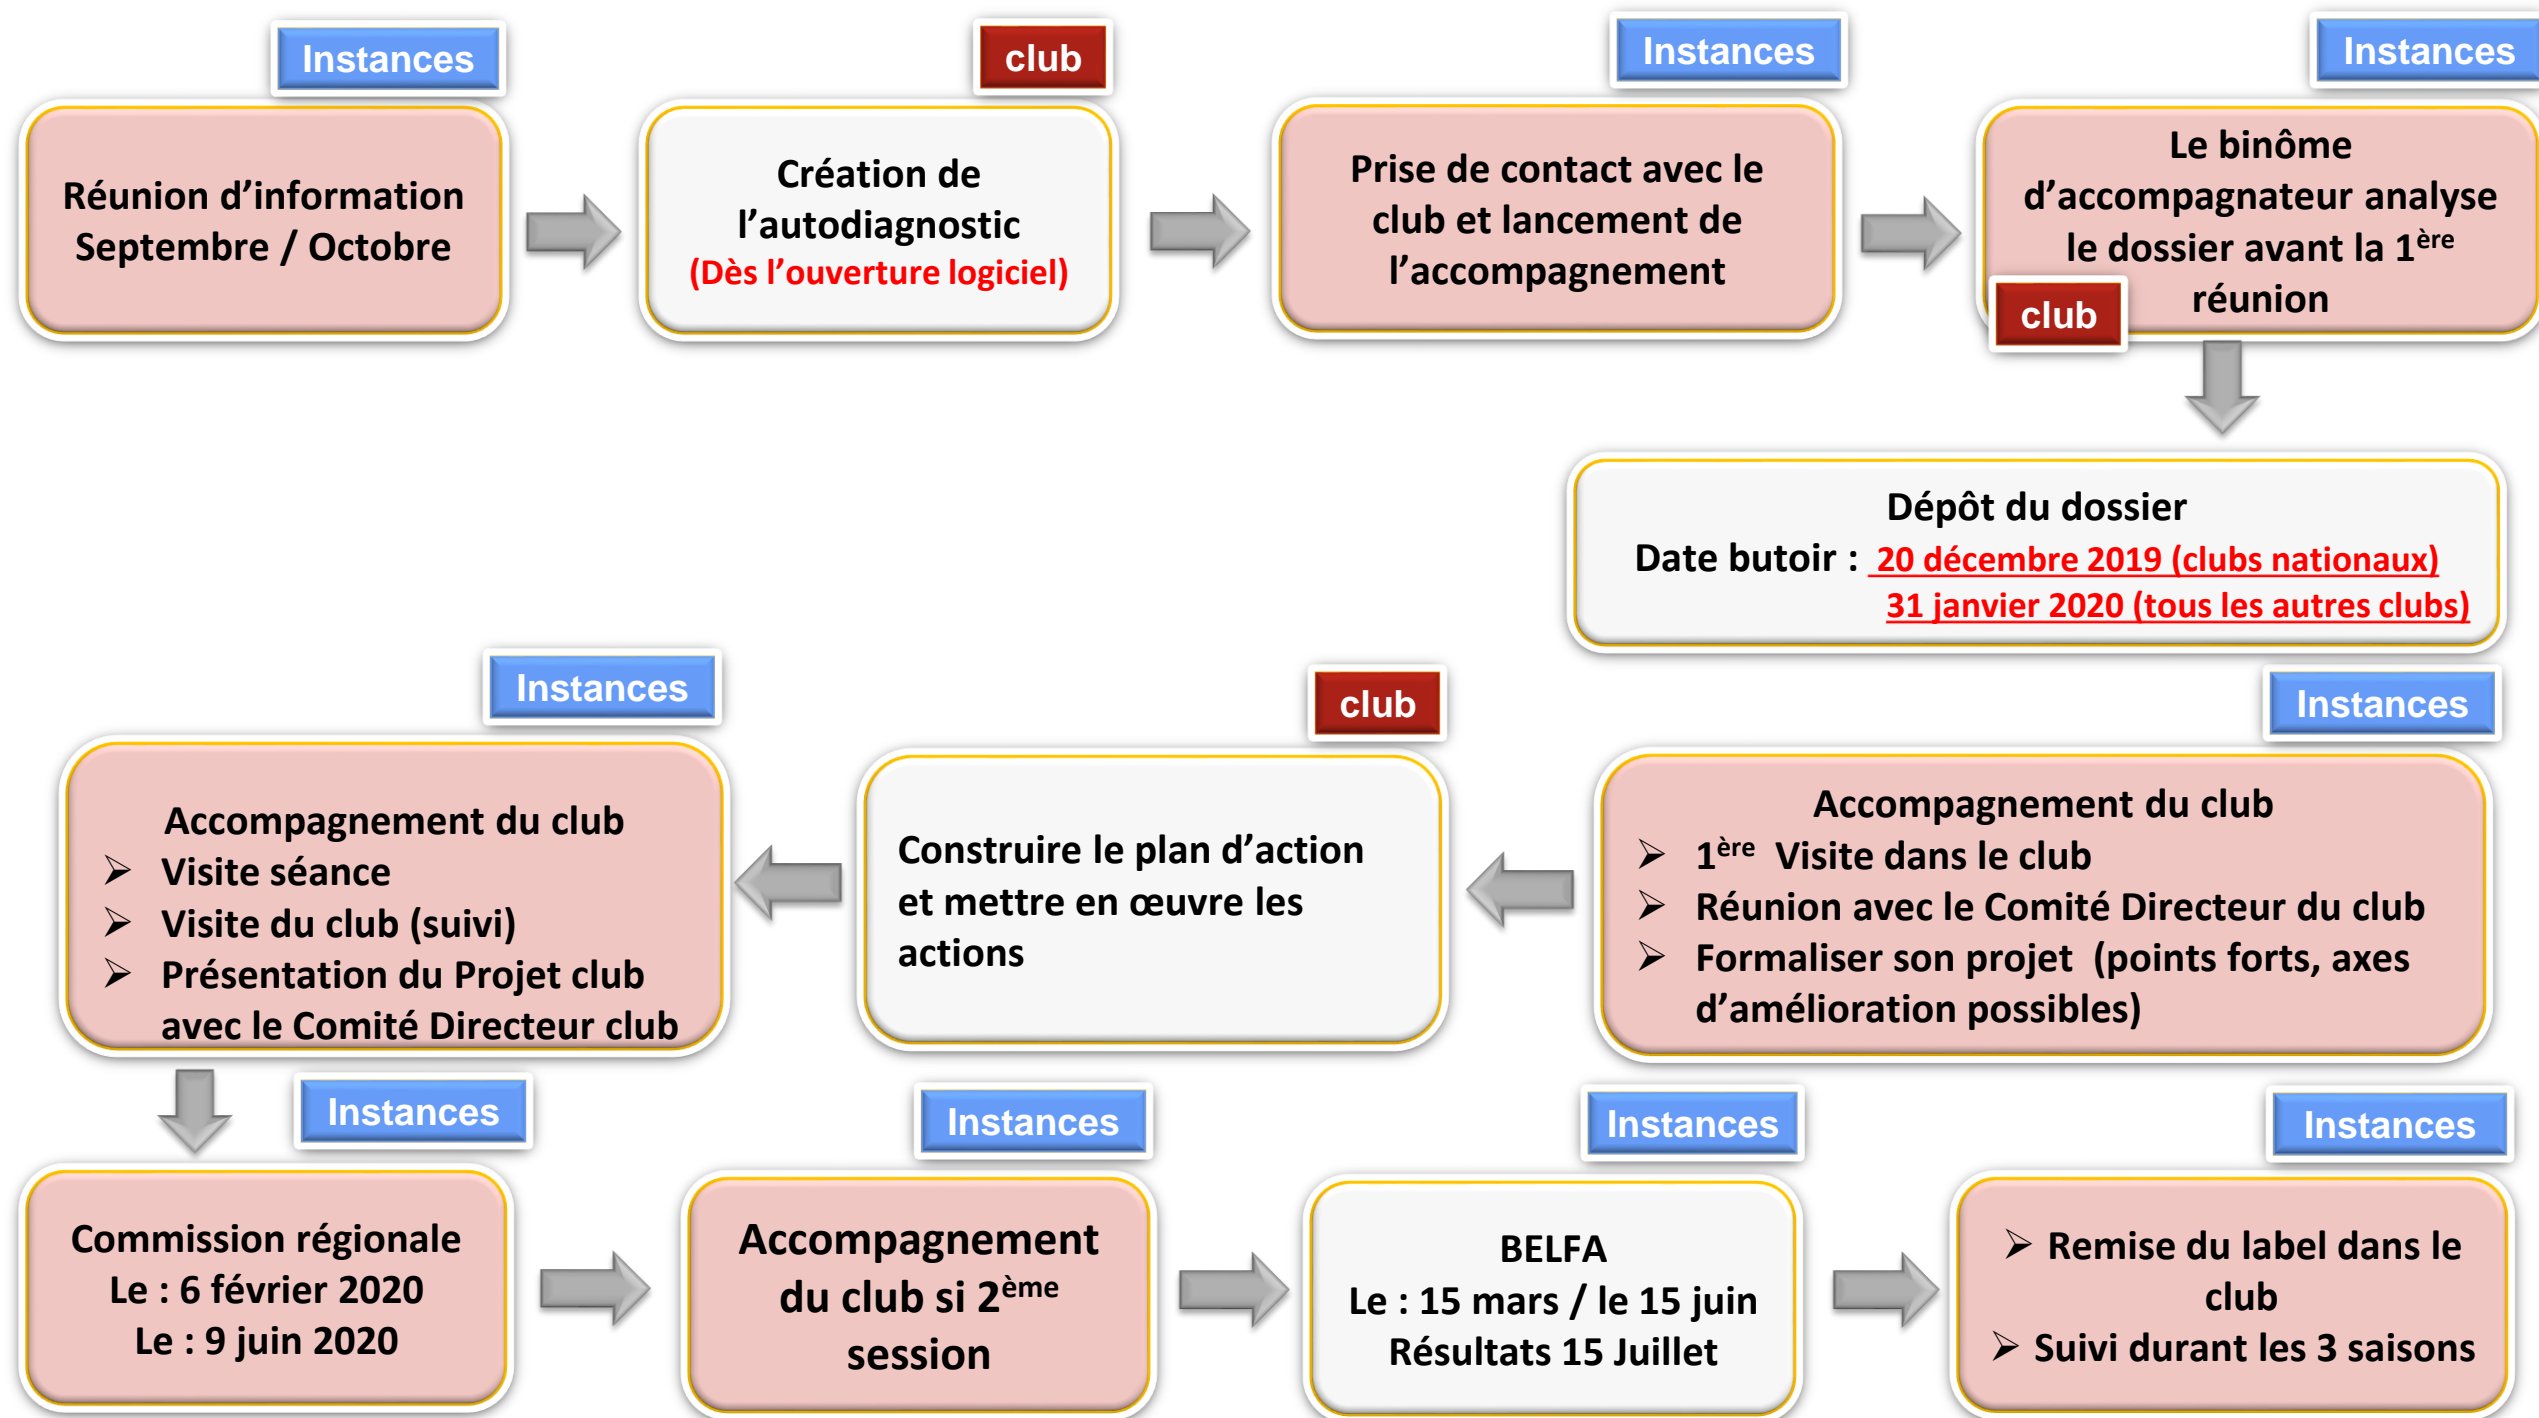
Instances

Réunion d'information Septembre / Octobre

club

Création de l'autodiagnostic
(Dès l'ouverture logiciel)

Instances

Prise de contact avec le club et lancement de l'accompagnement

Instances

Le binôme d'accompagnateur analyse le dossier avant la 1$^{ère}$ réunion

club

Dépôt du dossier
Date butoir : 20 décembre 2019 (clubs nationaux)
31 janvier 2020 (tous les autres clubs)

Instances

Accompagnement du club
➢ 1$^{ère}$ Visite dans le club
➢ Réunion avec le Comité Directeur du club
➢ Formaliser son projet (points forts, axes d'amélioration possibles)

club

Construire le plan d'action et mettre en œuvre les actions

Instances

Accompagnement du club
➢ Visite séance
➢ Visite du club (suivi)
➢ Présentation du Projet club avec le Comité Directeur club

Instances

Commission régionale
Le : 6 février 2020
Le : 9 juin 2020

Instances

Accompagnement du club si 2$^{ème}$ session

Instances

BELFA
Le : 15 mars / le 15 juin
Résultats 15 Juillet

Instances

➢ Remise du label dans le club
➢ Suivi durant les 3 saisons